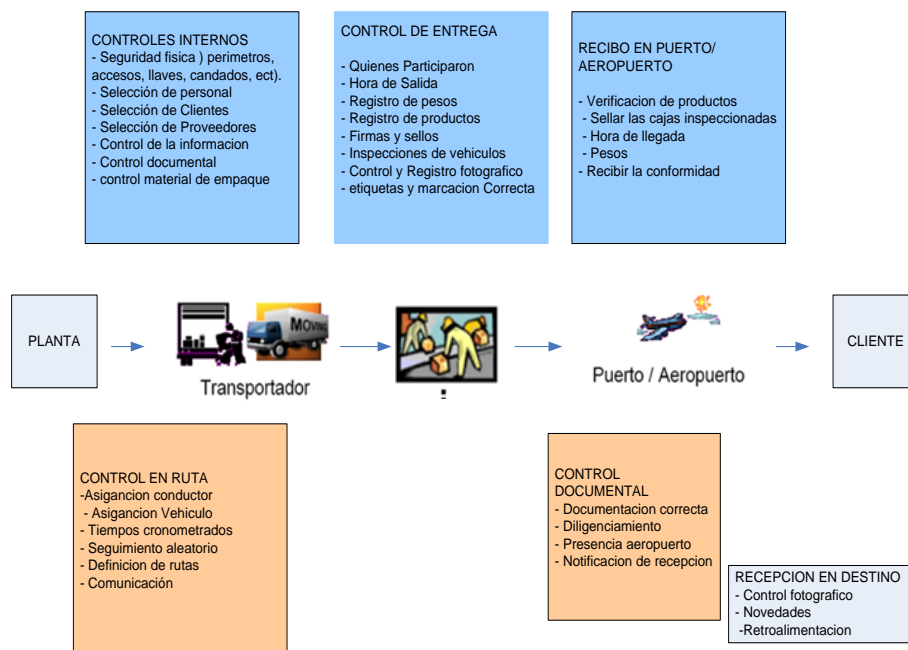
CONTROLES INTERNOS
- Seguridad fisica ) perimetros, accesos, llaves, candados, ect).
- Selección de personal
- Selección de Clientes
- Selección de Proveedores
- Control de la informacion
- Control documental
- control material de empaque

CONTROL DE ENTREGA

- Quienes Participaron
- Hora de Salida
- Registro de pesos
- Registro de productos
- Firmas y sellos
- Inspecciones de vehiculos
- Control y Registro fotografico
- etiquetas y marcacion Correcta

RECIBO EN PUERTO/ AEROPUERTO

- Verificacion de productos
- Sellar las cajas inspeccionadas
- Hora de llegada
- Pesos
- Recibir la conformidad

PLANTA

MOVING

Transportador

Puerto / Aeropuerto

CLIENTE

CONTROL EN RUTA
-Asigancion conductor
- Asigancion Vehiculo
- Tiempos cronometrados
- Seguimiento aleatorio
- Definicion de rutas
- Comunicación

CONTROL DOCUMENTAL
- Documentacion correcta
- Diligenciamiento
- Presencia aeropuerto
- Notificacion de recepcion

RECEPCION EN DESTINO
- Control fotografico
- Novedades
-Retroalimentacion